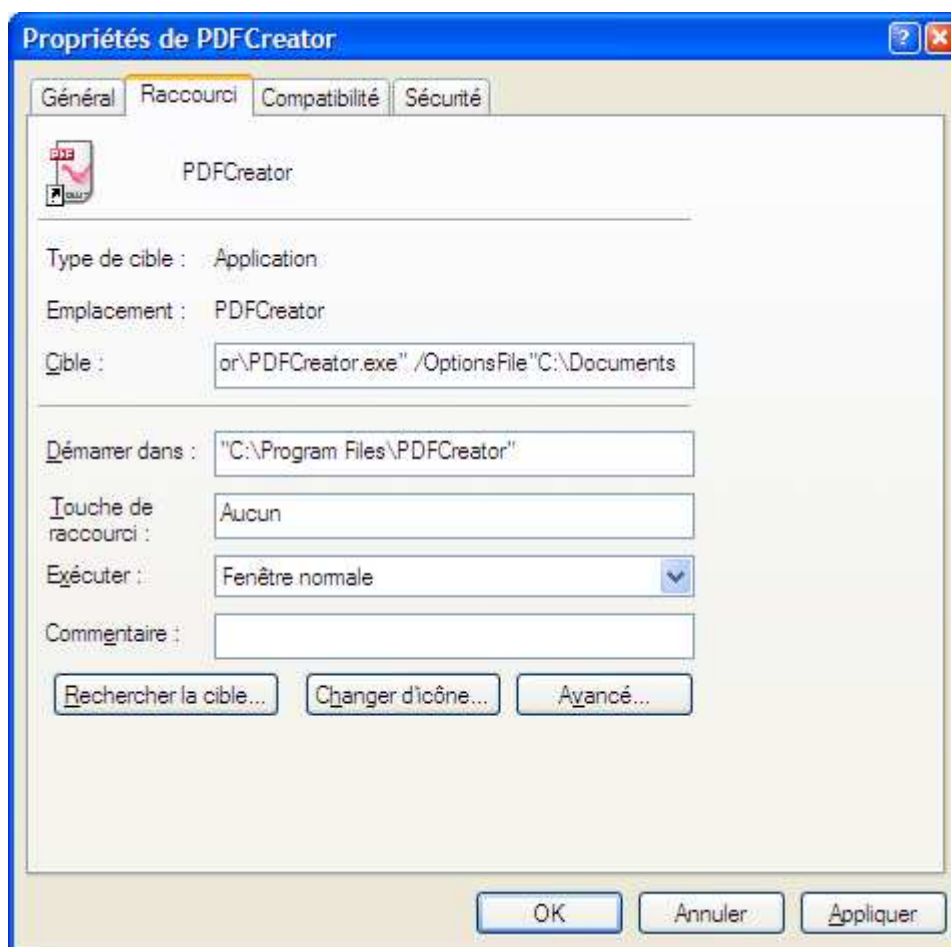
Propriétés de PDFCreator

Général | Raccourci | Compatibilité | Sécurité

PDFCreator

Type de cible : Application

Emplacement : PDFCreator

Cible : or\PDFCreator.exe" /OptionsFile"C:\Documents

Démarrer dans : "C:\Program Files\PDFCreator"

Touche de raccourci : Aucun

Exécuter : Fenêtre normale

Commentaire :

Rechercher la cible... | Changer d'icône... | Avancé...

OK | Annuler | Appliquer